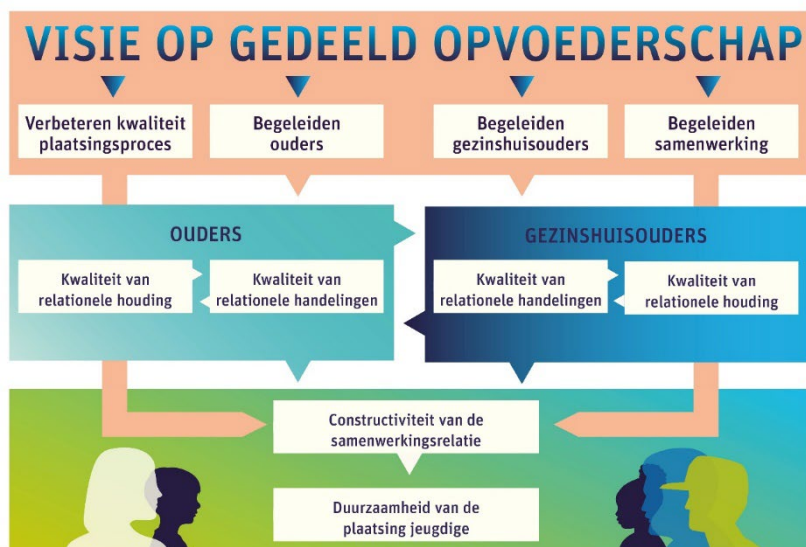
VISIE OP GEDEELD OPVOEDERSCHAP

Verbeteren kwaliteit plaatsingsproces

Begeleiden ouders

Begeleiden gezinshuisouders

Begeleiden samenwerking

OUDERS

Kwaliteit van relationele houding

Kwaliteit van relationele handelingen

GEZINSHUISOUDERS

Kwaliteit van relationele handelingen

Kwaliteit van relationele houding

Constructiviteit van de samenwerkingsrelatie

Duurzaamheid van de plaatsing jeugdige